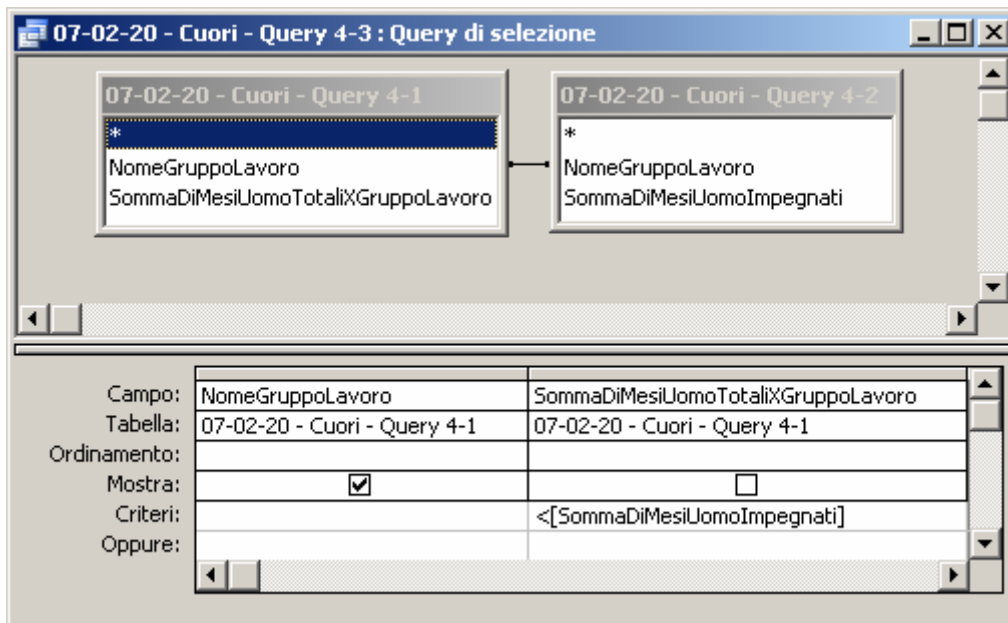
07-02-20 - Cuori - Query 4-3 : Query di selezione

07-02-20 - Cuori - Query 4-1
*
NomeGruppoLavoro
SommaDiMesiUomoTotaliXGruppoLavoro

07-02-20 - Cuori - Query 4-2
*
NomeGruppoLavoro
SommaDiMesiUomoImpegnati

| | | |
|---|---|---|
| Campo: | NomeGruppoLavoro | SommaDiMesiUomoTotaliXGruppoLavoro |
| Tabella: | 07-02-20 - Cuori - Query 4-1 | 07-02-20 - Cuori - Query 4-1 |
| Ordinamento: | | |
| Mostra: | ☑ | ☐ |
| Criteri: | | <[SommaDiMesiUomoImpegnati] |
| Oppure: | | |